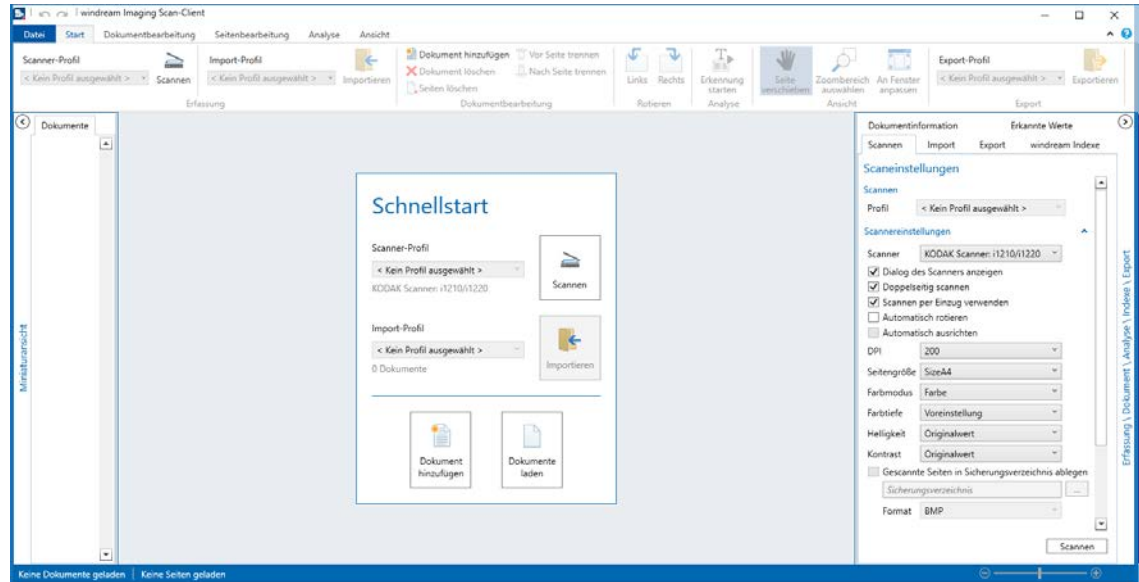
windream Imaging Scan-Client

Datei Start Dokumentbearbeitung Seitenbearbeitung Analyse Ansicht

Scanner-Profil
< Kein Profil ausgewählt >
Scannen
Import-Profil
< Kein Profil ausgewählt >
Importieren
Erfassung
Dokument hinzufügen
Dokument löschen
Seiten löschen
Vor Seite trennen
Nach Seite trennen
Dokumentbearbeitung
Links Rechts
Rotieren
Erkennung starten
Analyse
Seite verschieben
Zoombereich auswählen
An Fenster anpassen
Ansicht
Export-Profil
< Kein Profil ausgewählt >
Exportieren
Export

Dokumente

Miniaturansicht

Schnellstart

Scanner-Profil
< Kein Profil ausgewählt >
KODAK Scanner: i1210/i1220
Scannen

Import-Profil
< Kein Profil ausgewählt >
0 Dokumente
Importieren

Dokument hinzufügen
Dokumente laden

Dokumentinformation Erkannte Werte
Scannen Import Export windream Indexe

Scaneinstellungen
Scannen
Profil < Kein Profil ausgewählt >
Scannereinstellungen
Scanner KODAK Scanner: i1210/i1220
Dialog des Scanners anzeigen
Doppelseitig scannen
Scannen per Einzug verwenden
Automatisch rotieren
Automatisch ausrichten
DPI 200
Seitengröße SizeA4
Farbmodus Farbe
Farbtiefe Voreinstellung
Helligkeit Originalwert
Kontrast Originalwert
Gescannte Seiten in Sicherungsverzeichnis ablegen
Sicherungsverzeichnis ...
Format BMP
Scannen

Erfassung \ Dokument \ Analyse \ Indexe \ Export

Keine Dokumente geladen | Keine Seiten geladen